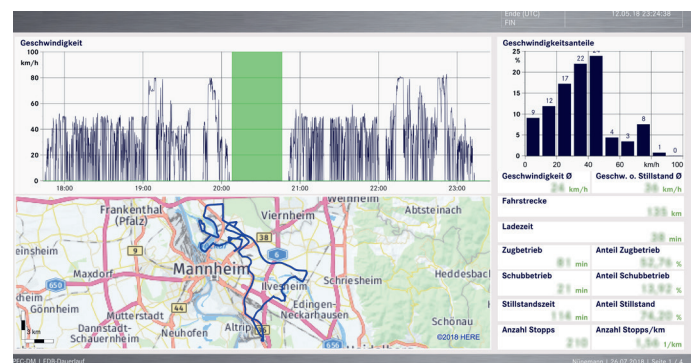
Ende (UTC) 12.05.18 23:24:38
FIN

Geschwindigkeit

100
km/h
80
60
40
20
0
18:00 19:00 20:00 21:00 22:00 23:00

Frankenthal (Pfalz)
Viernheim
Weinheim
Abtsteinach
einsheim
Maxdorf
Mannheim
Schriesheim
Heddesbac
Gönnheim
Ilvesheim
Edingen-Neckarhausen
Mutterstadt
Dannstadt-Schauernheim
Neuhofen
Altrip
Schönau
3 km
©2018 HERE
9
38
6
650
44
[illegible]

Geschwindigkeitsanteile
25
%
20
15
10
5
0
0 20 40 60 km/h 100
9 12 17 22 24 4 3 8 1 0

Geschwindigkeit Ø
Geschw. o. Stillstand Ø
24 km/h
34 km/h
Fahrstrecke
135 km
Ladezeit
38 min
Zugbetrieb
81 min
Anteil Zugbetrieb
52,76 %
Schubbetrieb
21 min
Anteil Schubbetrieb
13,92 %
Stillstandszeit
114 min
Anteil Stillstand
74,20 %
Anzahl Stopps
210
Anzahl Stopps/km
1,56 1/km

EC DM | EDB Dauerlauf
Nürnberg | 26.07.2018 | Seite 1 / 4